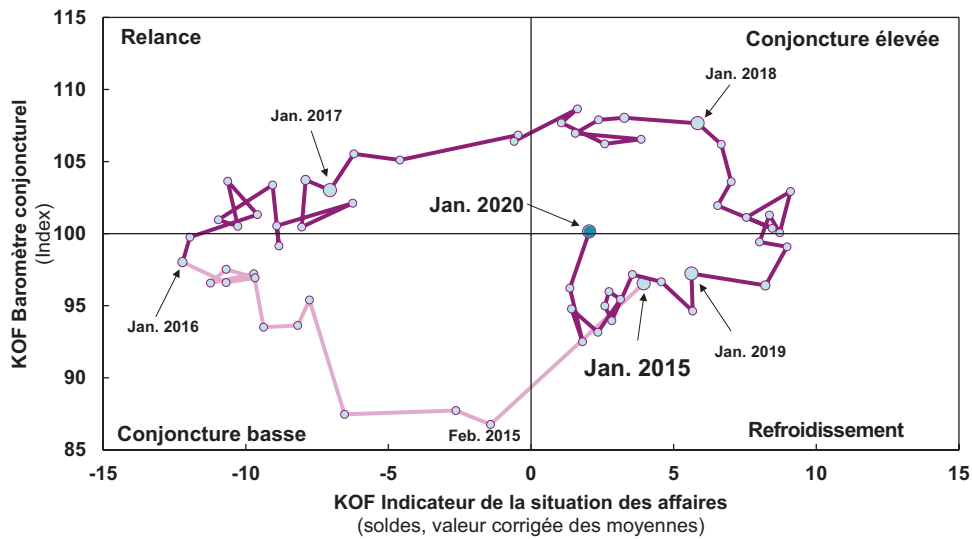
Relance

Conjoncture élevée

Conjoncture basse

Refroidissement

115
110
105
100
95
90
85

KOF Baromètre conjoncturel
(Index)

Jan. 2017

Jan. 2018

Jan. 2020

Jan. 2016

Jan. 2015

Jan. 2019

Feb. 2015

-15
-10
-5
0
5
10
15

KOF Indicateur de la situation des affaires
(soldes, valeur corrigée des moyennes)